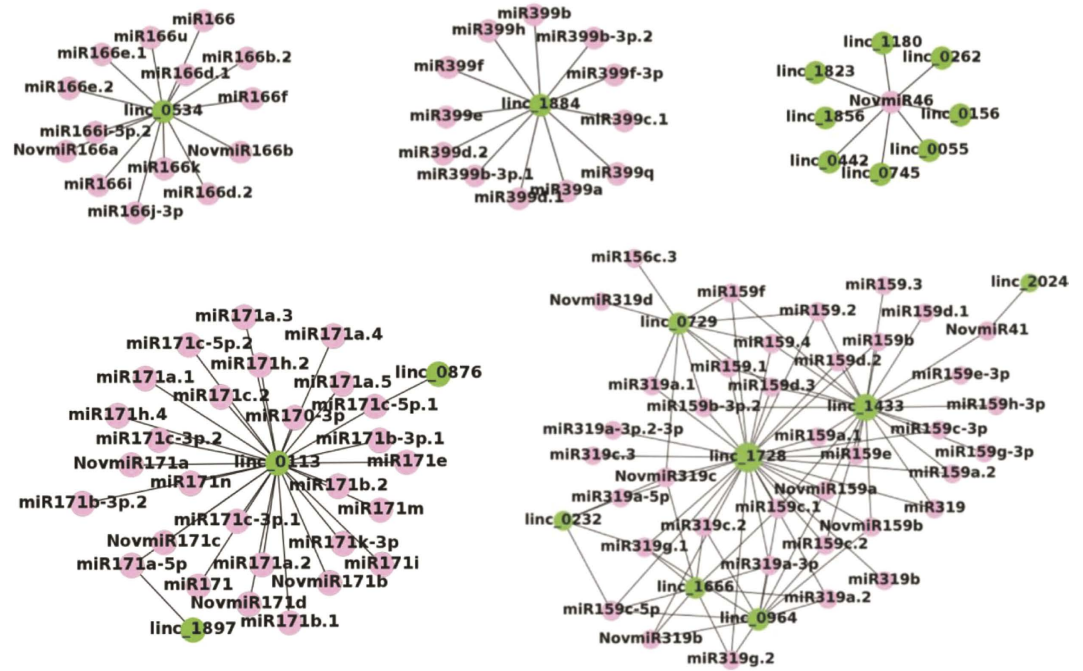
miR166
miR166u
miR166e.1
miR166b.2
miR166d.1
miR166e.2
miR166f
linc_0534
miR166i-5p.2
NovmiR166a
NovmiR166b
miR166k
miR166i
miR166d.2
miR166j-3p

miR399b
miR399h
miR399b-3p.2
miR399f
miR399f-3p
linc_1884
miR399e
miR399c.1
miR399d.2
miR399q
miR399b-3p.1
miR399a
miR399d.1

linc_1180
linc_1823
linc_0262
NovmiR46
linc_1856
linc_0156
linc_0442
linc_0055
linc_0745

miR171a.3
miR171a.4
miR171c-5p.2
miR171h.2
linc_0876
miR171a.1
miR171a.5
miR171c.2
miR171c-5p.1
miR171h.4
miR170-3p
miR171b-3p.1
miR171c-3p.2
NovmiR171a
linc_0113
miR171e
miR171n
miR171b.2
miR171b-3p.2
miR171m
miR171c-3p.1
NovmiR171c
miR171k-3p
miR171a-5p
miR171a.2
miR171i
miR171
NovmiR171b
NovmiR171d
linc_1897
miR171b.1

miR156c.3
miR159.3
linc_2024
NovmiR319d
miR159f
miR159.2
miR159d.1
linc_0729
miR159b
NovmiR41
miR159.4
miR159.1
miR159d.2
miR159e-3p
miR319a.1
miR159d.3
miR159b-3p.2
linc_1433
miR159h-3p
miR319a-3p.2-3p
miR159a.1
miR159c-3p
miR319c.3
linc_1728
miR159e
miR159g-3p
NovmiR319c
miR159a.2
miR319a-5p
NovmiR159a
linc_0232
miR159c.1
miR319
miR319c.2
NovmiR159b
miR319g.1
miR159c.2
miR319a-3p
linc_1666
miR319b
miR159c-5p
linc_0964
miR319a.2
NovmiR319b
miR319g.2